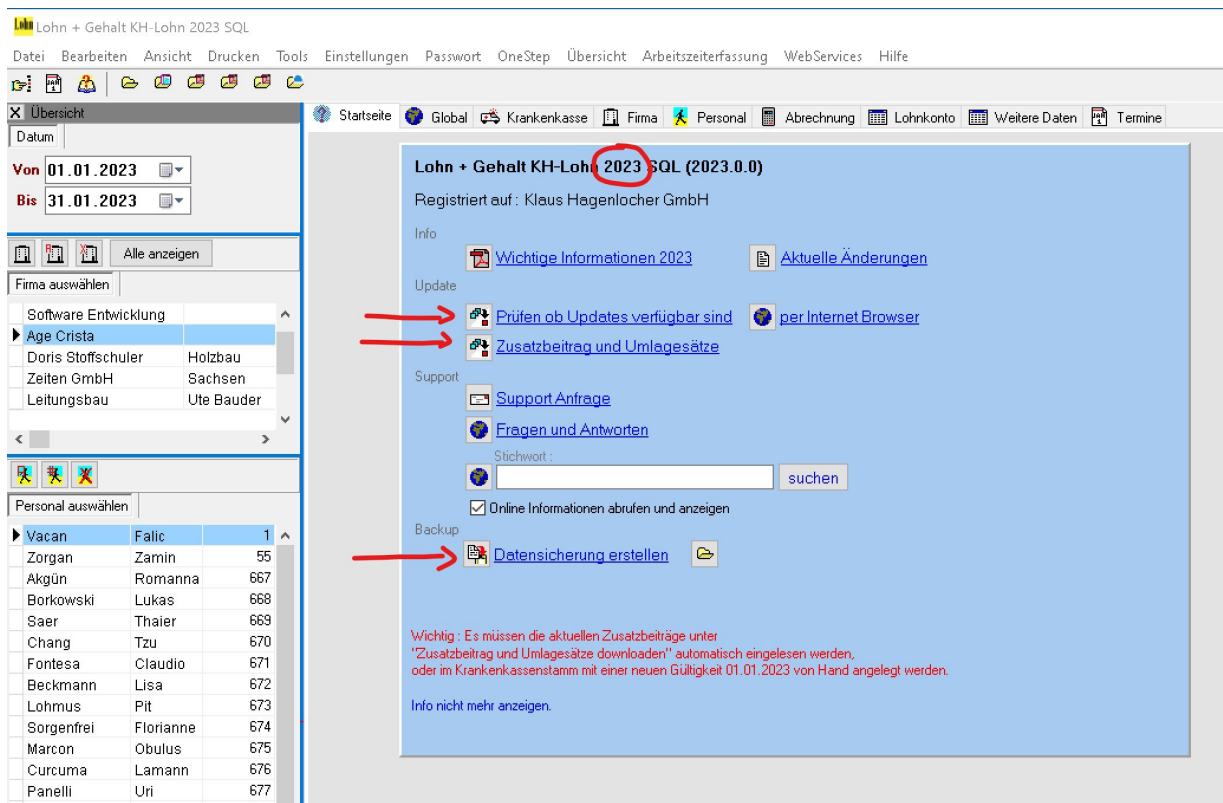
Lohn Lohn + Gehalt KH-Lohn 2023 SQL

Datei Bearbeiten Ansicht Drucken Tools Einstellungen Passwort OneStep Übersicht Arbeitszeiterfassung WebServices Hilfe

X Übersicht
Datum
Von 01.01.2023
Bis 31.01.2023

Alle anzeigen
Firma auswählen

| | |
|---|---|
| Software Entwicklung | |
| Age Crista | |
| Doris Stoffschuler | Holzbau |
| Zeiten GmbH | Sachsen |
| Leitungsbau | Ute Bauder |

Personal auswählen

| | | |
|---|---|---|
| Vacan | Falic | 1 |
| Zorgan | Zamin | 55 |
| Akgün | Romanna | 667 |
| Borkowski | Lukas | 668 |
| Saer | Thaier | 669 |
| Chang | Tzu | 670 |
| Fontesa | Claudio | 671 |
| Beckmann | Lisa | 672 |
| Lohmus | Pit | 673 |
| Sorgenfrei | Florianne | 674 |
| Marcon | Obulus | 675 |
| Curcuma | Lamann | 676 |
| Panelli | Uri | 677 |

Startseite Global Krankenkasse Firma Personal Abrechnung Lohnkonto Weitere Daten Termine

Lohn + Gehalt KH-Lohn 2023 SQL (2023.0.0)

Registriert auf : Klaus Hagenlocher GmbH

Info
Wichtige Informationen 2023
Aktuelle Änderungen

Update
Prüfen ob Updates verfügbar sind
per Internet Browser
Zusatzbeitrag und Umlagesätze

Support
Support Anfrage
Fragen und Antworten
Stichwort :
suchen
Online Informationen abrufen und anzeigen

Backup
Datensicherung erstellen

Wichtig : Es müssen die aktuellen Zusatzbeiträge unter "Zusatzbeitrag und Umlagesätze downloaden" automatisch eingelesen werden, oder im Krankenkassenstamm mit einer neuen Gültigkeit 01.01.2023 von Hand angelegt werden.

Info nicht mehr anzeigen.